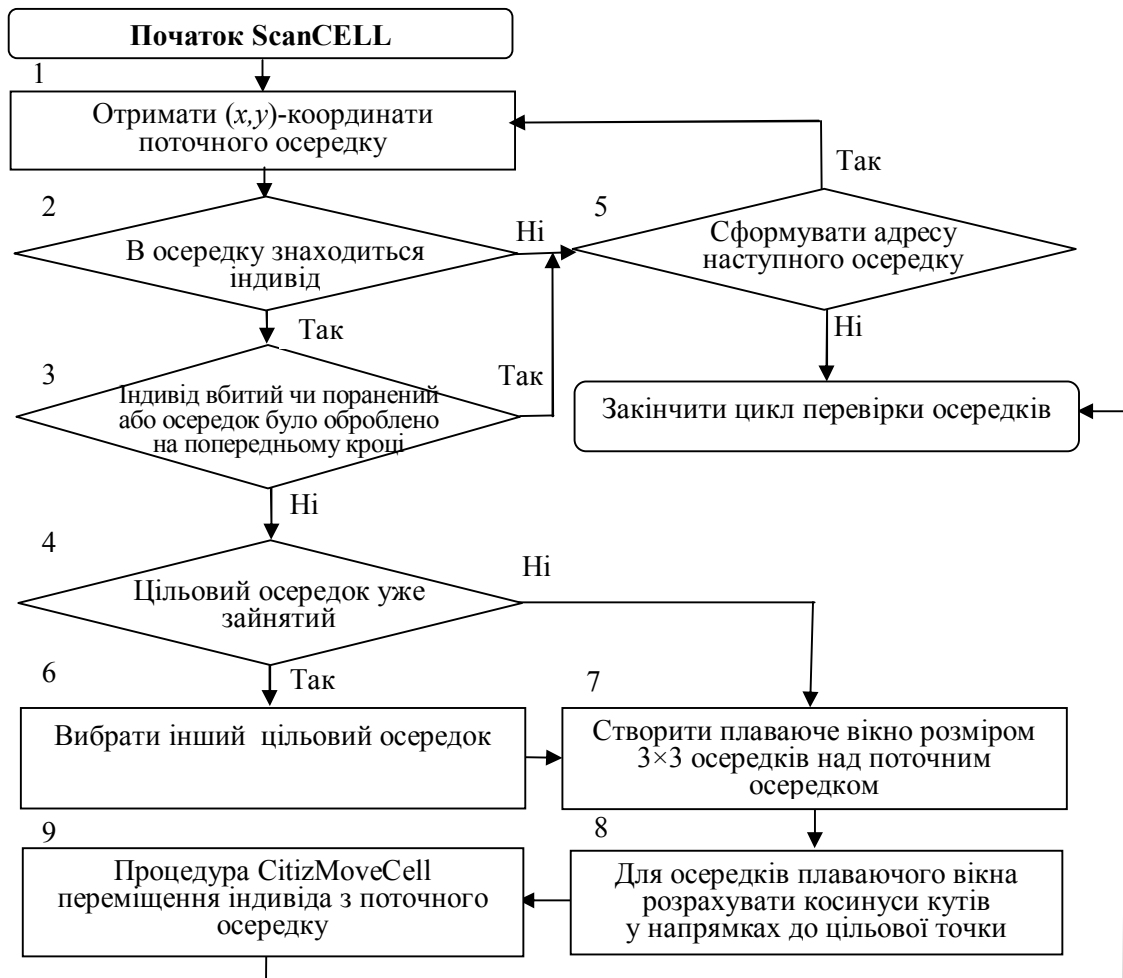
Початок ScanCELL

1

Отримати (x,y)-координати поточного осередку

Так

2

5

В осередку знаходиться індивід

Ні

Сформувати адресу наступного осередку

Так

Ні

3

Так

Індивід вбитий чи поранений або осередок було оброблено на попередньому кроці

Закінчити цикл перевірки осередків

Ні

4

Ні

Цільовий осередок уже зайнятий

6

Так

7

Вибрати інший цільовий осередок

Створити плаваюче вікно розміром $3\times3$ осередків над поточним осередком

9

8

Процедура CitizMoveCell переміщення індивіда з поточного осередку

Для осередків плаваючого вікна розрахувати косинуси кутів у напрямках до цільової точки